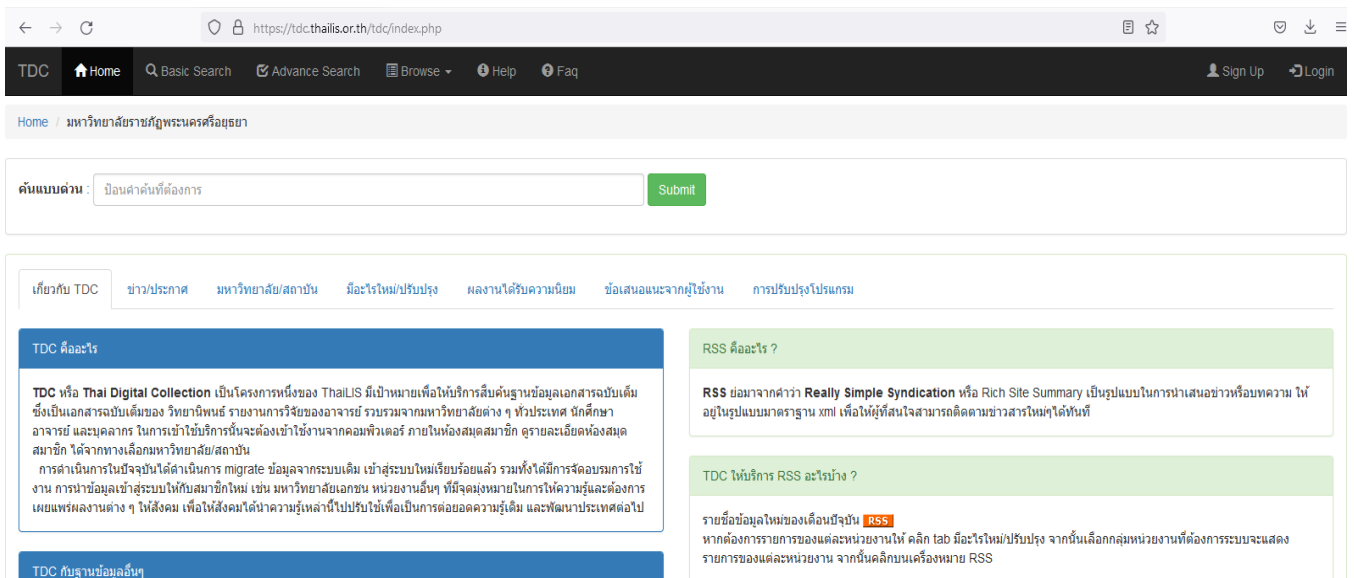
https://tdc.thailis.or.th/tdc/index.php

TDC Home Basic Search Advance Search Browse Help Faq Sign Up Login

Home / มหาวิทยาลัยราชภัฏพระนครศรีอยุธยา

ค้นแบบด่วน : ป้อนคำค้นที่ต้องการ Submit

เกี่ยวกับ TDC ข่าว/ประกาศ มหาวิทยาลัย/สถาบัน มีอะไรใหม่/ปรับปรุง ผลงานได้รับความนิยม ข้อเสนอแนะจากผู้ใช้งาน การปรับปรุงโปรแกรม

TDC คืออะไร

**TDC** หรือ **Thai Digital Collection** เป็นโครงการหนึ่งของ ThaiLIS มีเป้าหมายเพื่อให้บริการสืบค้นฐานข้อมูลเอกสารฉบับเต็ม ซึ่งเป็นเอกสารฉบับเต็มของ วิทยานิพนธ์ รายงานการวิจัยของอาจารย์ รวบรวมจากมหาวิทยาลัยต่าง ๆ ทั่วประเทศ นักศึกษา อาจารย์ และบุคลากร ในการเข้าใช้บริการนี้จะต้องเข้าใช้งานจากคอมพิวเตอร์ ภายในห้องสมุดสมาชิก ดูรายละเอียดห้องสมุดสมาชิก ได้จากทางเลือกมหาวิทยาลัย/สถาบัน

การดำเนินการในปัจจุบันได้ดำเนินการ migrate ข้อมูลจากระบบเดิม เข้าสู่ระบบใหม่เรียบร้อยแล้ว รวมทั้งได้มีการจัดอบรมการใช้งาน การนำข้อมูลเข้าสู่ระบบให้กับสมาชิกใหม่ เช่น มหาวิทยาลัยเอกชน หน่วยงานอื่นๆ ที่มีจุดมุ่งหมายในการให้ความรู้และต้องการเผยแพร่ผลงานต่าง ๆ ให้สังคม เพื่อให้สังคมได้นำความรู้เหล่านี้ไปปรับใช้เพื่อเป็นการต่อยอดความรู้เดิม และพัฒนาประเทศต่อไป

TDC กับฐานข้อมูลอื่นๆ

RSS คืออะไร ?

**RSS** ย่อมาจากคำว่า **Really Simple Syndication** หรือ Rich Site Summary เป็นรูปแบบในการนำเสนอข่าวหรือบทความ ให้อยู่ในรูปแบบมาตรฐาน xml เพื่อให้ผู้ที่สนใจสามารถติดตามข่าวสารใหม่ๆได้ทันที

TDC ให้บริการ RSS อะไรบ้าง ?

รายชื่อข้อมูลใหม่ของเดือนปัจจุบัน RSS
หากต้องการรายการของแต่ละหน่วยงานให้ คลิก tab มีอะไรใหม่/ปรับปรุง จากนั้นเลือกกลุ่มหน่วยงานที่ต้องการระบบจะแสดงรายการของแต่ละหน่วยงาน จากนั้นคลิกบนเครื่องหมาย RSS